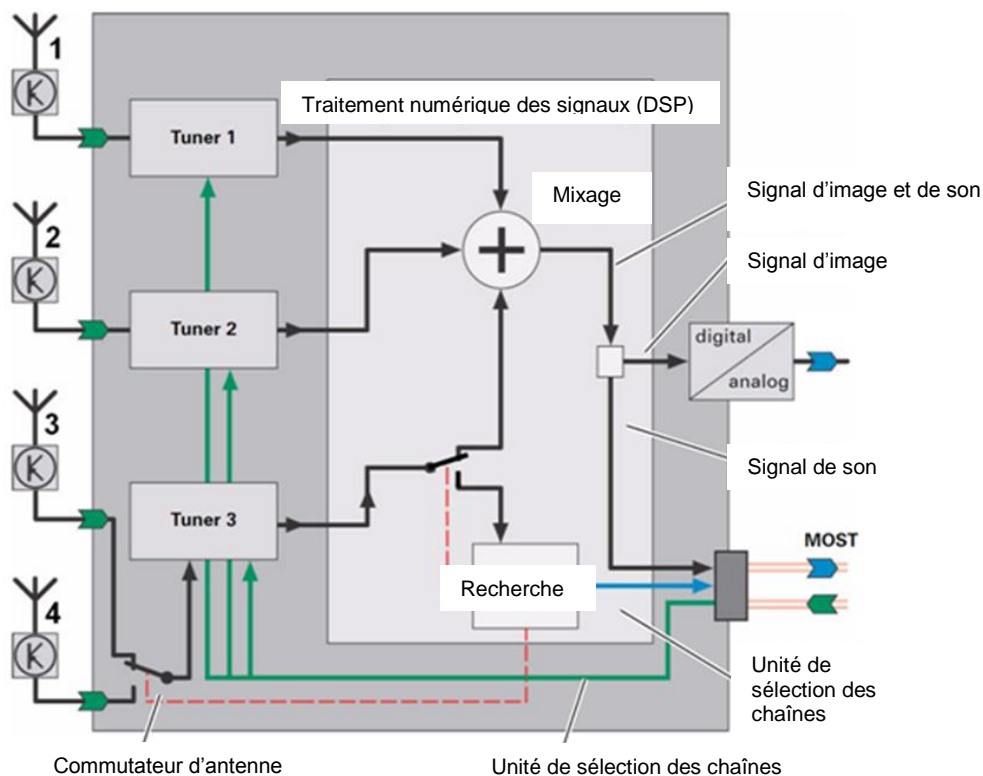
1
2
3
4
Tuner 1
Tuner 2
Tuner 3
Traitement numérique des signaux (DSP)
Mixage
Signal d'image et de son
Signal d'image
digital
analog
Signal de son
MOST
Recherche
Unité de sélection des chaînes
Commutateur d'antenne
Unité de sélection des chaînes